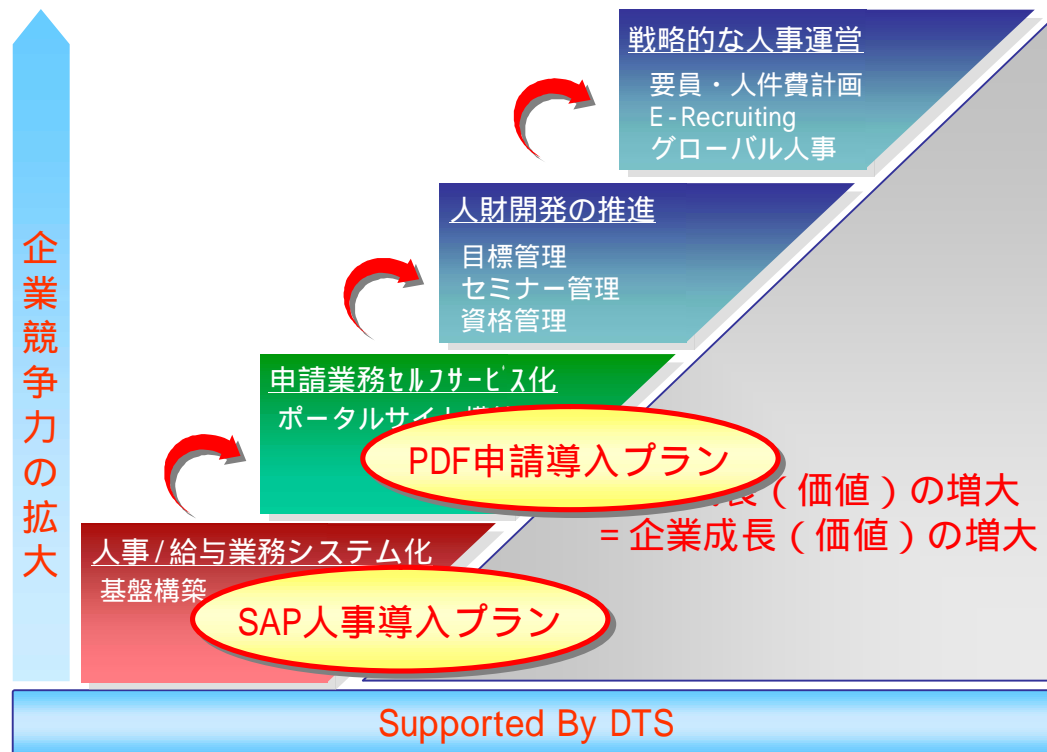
企業競争力の拡大

戦略的な人事運営
要員・人件費計画
E-Recruiting
グローバル人事

人財開発の推進
目標管理
セミナー管理
資格管理

申請業務ｾﾙﾌｻｰﾋﾞｽ化
ポータルサイト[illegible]

PDF申請導入プラン

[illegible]長（価値）の増大
＝企業成長（価値）の増大

人事/給与業務システム化
基盤構築

SAP人事導入プラン

Supported By DTS